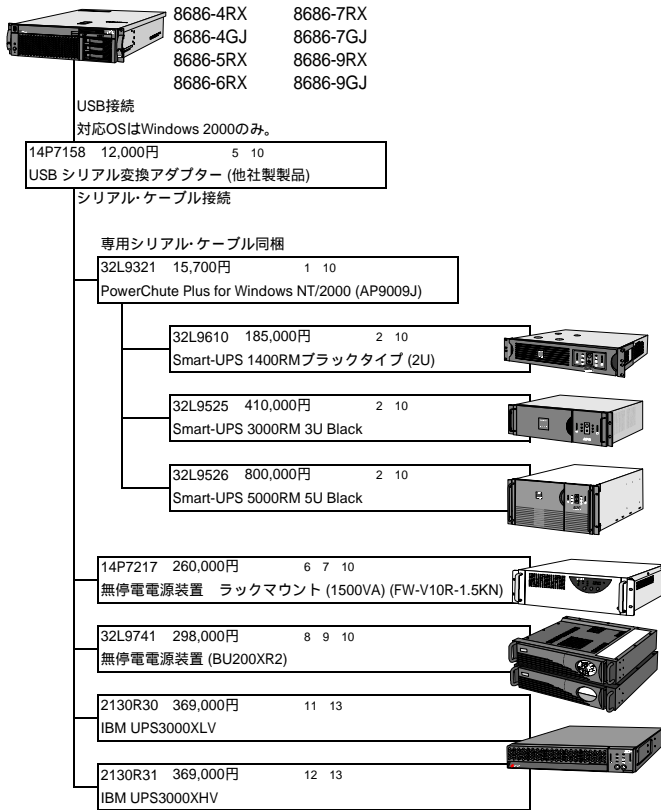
8686-4RX 8686-7RX
8686-4GJ 8686-7GJ
8686-5RX 8686-9RX
8686-6RX 8686-9GJ

USB接続
対応OSはWindows 2000のみ。

14P7158 12,000円 5 10
USB シリアル変換アダプター (他社製製品)

シリアル･ケーブル接続

専用シリアル･ケーブル同梱

32L9321 15,700円 1 10
PowerChute Plus for Windows NT/2000 (AP9009J)

32L9610 185,000円 2 10
Smart-UPS 1400RMブラックタイプ (2U)

32L9525 410,000円 2 10
Smart-UPS 3000RM 3U Black

32L9526 800,000円 2 10
Smart-UPS 5000RM 5U Black

14P7217 260,000円 6 7 10
無停電電源装置 ラックマウント (1500VA) (FW-V10R-1.5KN)

32L9741 298,000円 8 9 10
無停電電源装置 (BU200XR2)

2130R30 369,000円 11 13
IBM UPS3000XLV

2130R31 369,000円 12 13
IBM UPS3000XHV